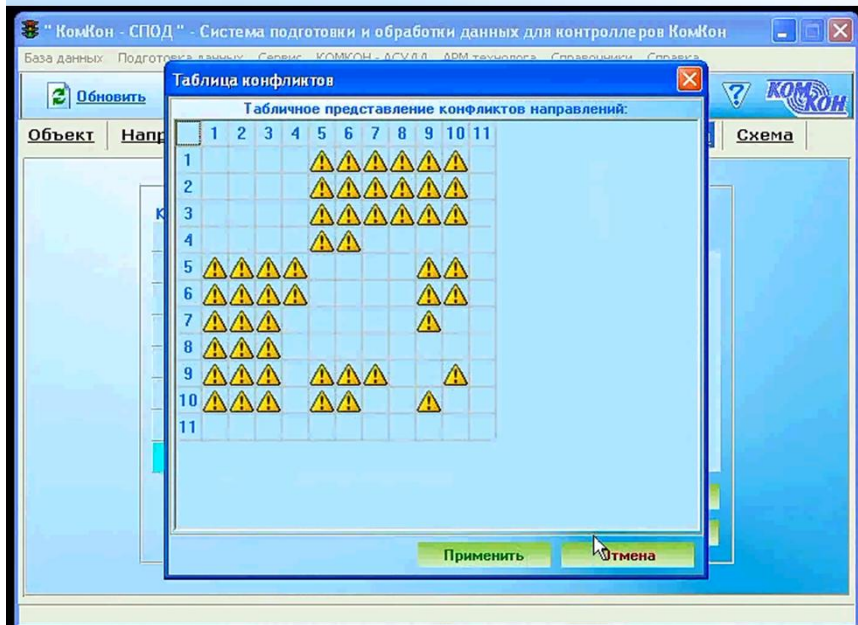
" КомКон - СПОД " - Система подготовки и обработки данных для контроллеров КомКон

База данных Подготовка данных Сервис КОМКОН - АСУДД АРМ технолога Справочники Справка

Обновить

КомКон

Объект Напр

Схема

Таблица конфликтов

Табличное представление конфликтов направлений:

| | 1 | 2 | 3 | 4 | 5 | 6 | 7 | 8 | 9 | 10 | 11 |
|---|---|---|---|---|---|---|---|---|---|---|---|
| 1 | | | | | ⚠ | ⚠ | ⚠ | ⚠ | ⚠ | ⚠ | |
| 2 | | | | | ⚠ | ⚠ | ⚠ | ⚠ | ⚠ | ⚠ | |
| 3 | | | | | ⚠ | ⚠ | ⚠ | ⚠ | ⚠ | ⚠ | |
| 4 | | | | | ⚠ | ⚠ | | | | | |
| 5 | ⚠ | ⚠ | ⚠ | ⚠ | | | | | ⚠ | ⚠ | |
| 6 | ⚠ | ⚠ | ⚠ | ⚠ | | | | | ⚠ | ⚠ | |
| 7 | ⚠ | ⚠ | ⚠ | | | | | | ⚠ | | |
| 8 | ⚠ | ⚠ | ⚠ | | | | | | | | |
| 9 | ⚠ | ⚠ | ⚠ | | ⚠ | ⚠ | ⚠ | | | ⚠ | |
| 10 | ⚠ | ⚠ | ⚠ | | ⚠ | ⚠ | | | ⚠ | | |
| 11 | | | | | | | | | | | |

Применить

Отмена